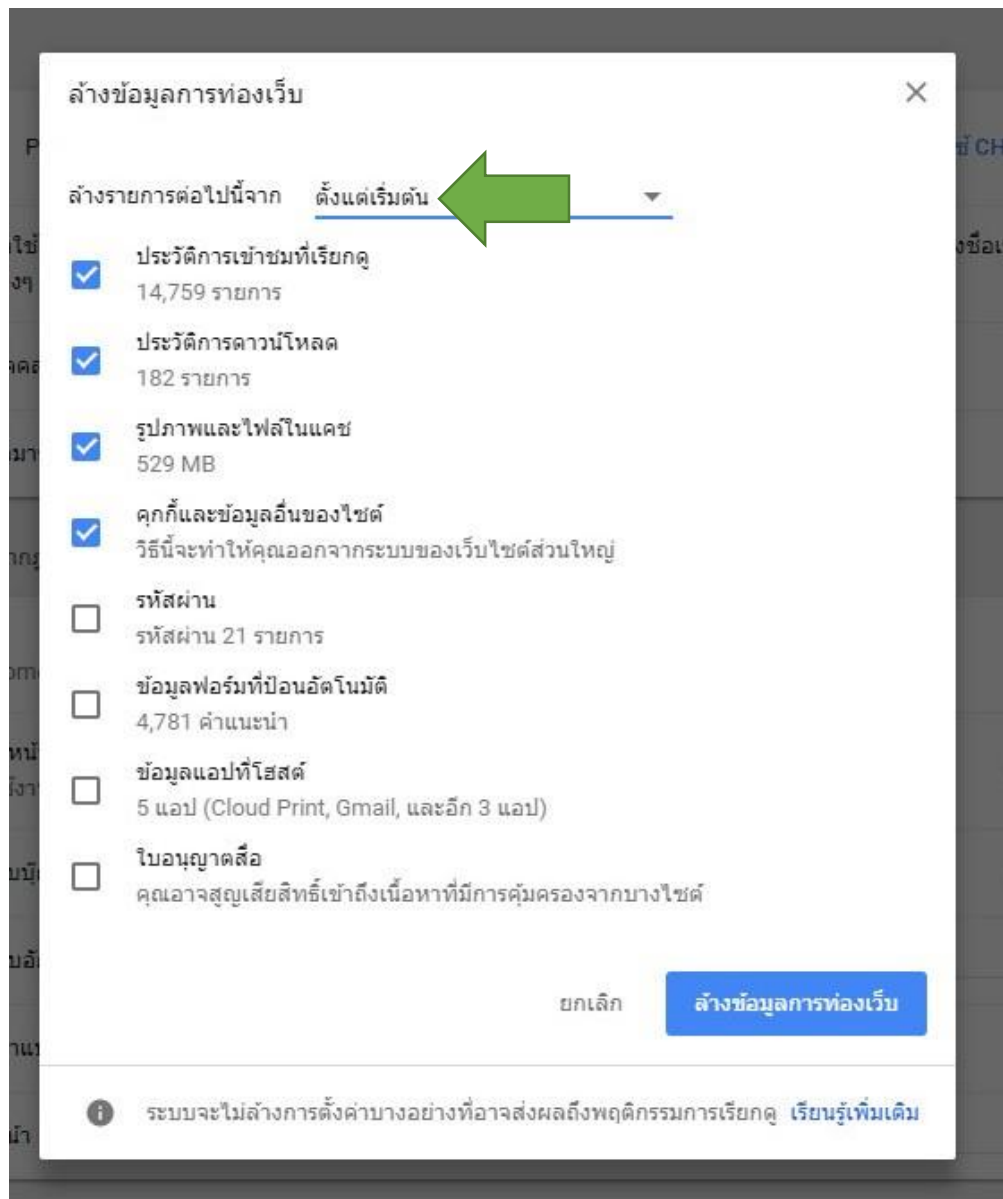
ล้างข้อมูลการท่องเว็บ

ล้างรายการต่อไปนี้จาก ตั้งแต่เริ่มต้น

ประวัติการเข้าชมที่เรียกดู
14,759 รายการ

ประวัติการดาวน์โหลด
182 รายการ

รูปภาพและไฟล์ในแคช
529 MB

คุกกี้และข้อมูลอื่นของไซต์
วิธีนี้จะทำให้คุณออกจากระบบของเว็บไซต์ส่วนใหญ่

รหัสผ่าน
รหัสผ่าน 21 รายการ

ข้อมูลฟอร์มที่ป้อนอัตโนมัติ
4,781 คำแนะนำ

ข้อมูลแอปที่โฮสต์
5 แอป (Cloud Print, Gmail, และอีก 3 แอป)

ใบอนุญาตสื่อ
คุณอาจสูญเสียสิทธิ์เข้าถึงเนื้อหาที่มีการคุ้มครองจากบางไซต์

ยกเลิก ล้างข้อมูลการท่องเว็บ

ระบบจะไม่ล้างการตั้งค่าบางอย่างที่อาจส่งผลถึงพฤติกรรมการเรียกดู เรียนรู้เพิ่มเติม